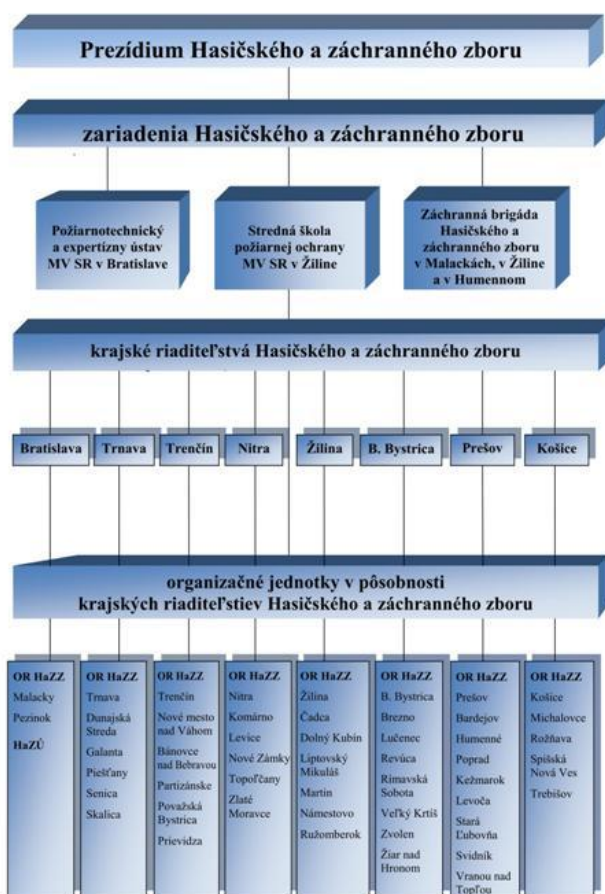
Prezídium Hasičského a záchranného zboru

zariadenia Hasičského a záchranného zboru

Požiarnotechnický a expertízny ústav MV SR v Bratislave

Stredná škola požiarnej ochrany MV SR v Žiline

Záchranná brigáda Hasičského a záchranného zboru v Malackách, v Žiline a v Humennom

krajské riaditeľstvá Hasičského a záchranného zboru

Bratislava

Trnava

Trenčín

Nitra

Žilina

B. Bystrica

Prešov

Košice

organizačné jednotky v pôsobnosti krajských riaditeľstiev Hasičského a záchranného zboru

OR HaZZ
Malacky
Pezinok
HaZÚ

OR HaZZ
Trnava
Dunajská Streda
Galanta
Piešťany
Senica
Skalica

OR HaZZ
Trenčín
Nové mesto nad Váhom
Bánovce nad Bebravou
Partizánske
Považská Bystrica
Prievidza

OR HaZZ
Nitra
Komárno
Levice
Nové Zámky
Topoľčany
Zlaté Moravce

OR HaZZ
Žilina
Čadca
Dolný Kubín
Liptovský Mikuláš
Martin
Námestovo
Ružomberok

OR HaZZ
B. Bystrica
Brezno
Lučenec
Revúca
Rimavská Sobota
Veľký Krtíš
Zvolen
Žiar nad Hronom

OR HaZZ
Prešov
Bardejov
Humenné
Poprad
Kežmarok
Levoča
Stará Ľubovňa
Svidník
Vranou nad Topľou

OR HaZZ
Košice
Michalovce
Rožňava
Spišská Nová Ves
Trebišov